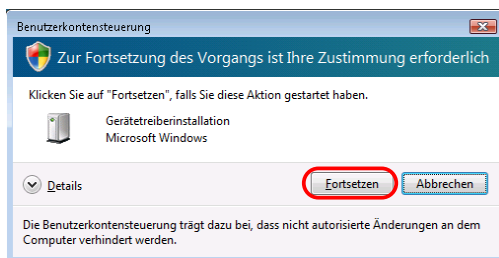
Benutzerkontensteuerung

Zur Fortsetzung des Vorgangs ist Ihre Zustimmung erforderlich

Klicken Sie auf "Fortsetzen", falls Sie diese Aktion gestartet haben.

Gerätetreiberinstallation
Microsoft Windows

Details

Fortsetzen

Abbrechen

Die Benutzerkontensteuerung trägt dazu bei, dass nicht autorisierte Änderungen an dem Computer verhindert werden.